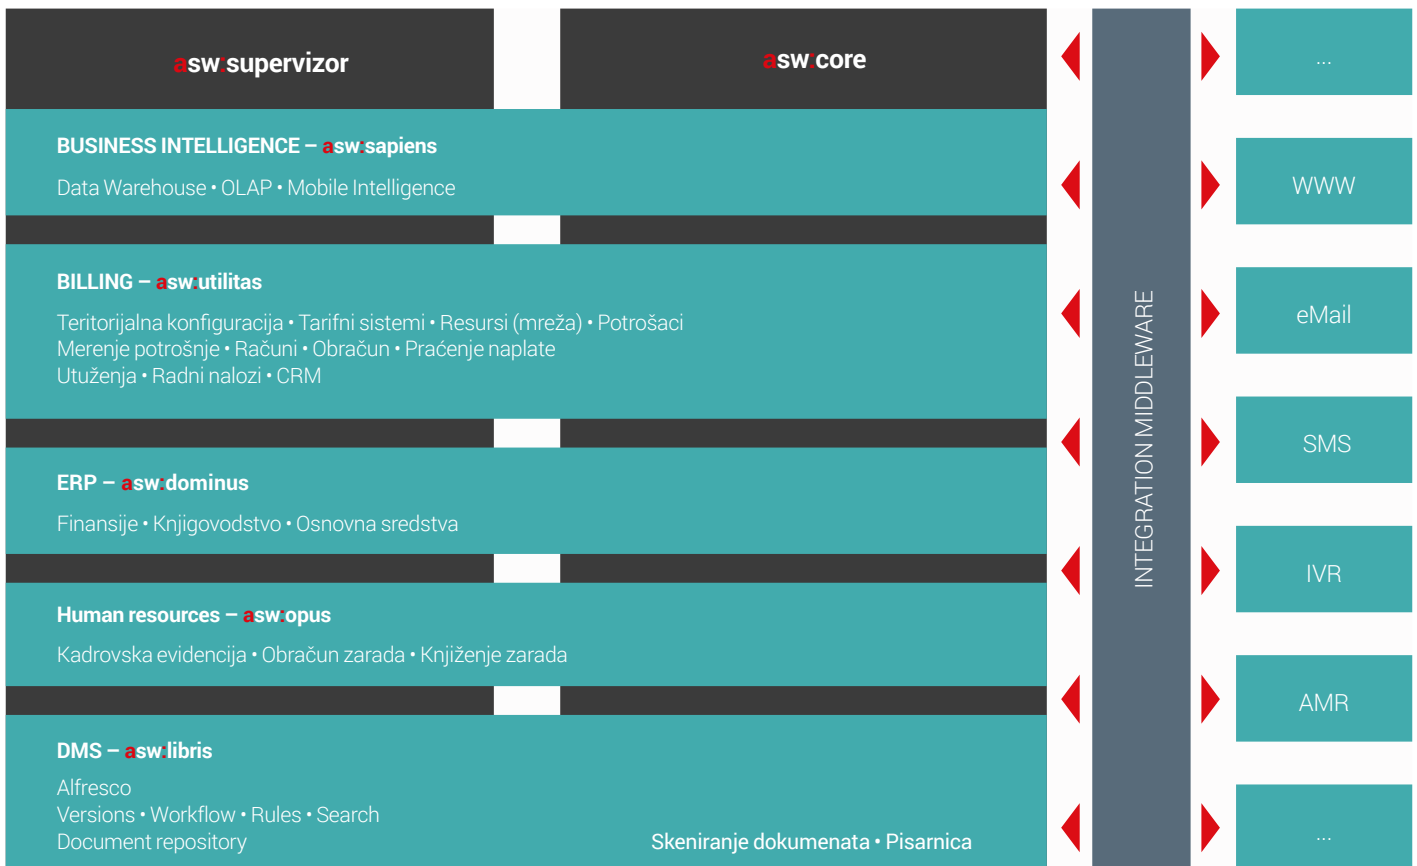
asw:supervizor

asw:core

BUSINESS INTELLIGENCE – asw:sapiens

Data Warehouse • OLAP • Mobile Intelligence

BILLING – asw:utilitas

Teritorijalna konfiguracija • Tarifni sistemi • Resursi (mreža) • Potrošaci
Merenje potrošnje • Računi • Obračun • Praćenje naplate
Utuženja • Radni nalozi • CRM

ERP – asw:dominus

Finansije • Knjigovodstvo • Osnovna sredstva

Human resources – asw:opus

Kadrovska evidencija • Obračun zarada • Knjiženje zarada

DMS – asw:libris

Alfresco
Versions • Workflow • Rules • Search
Document repository

Skeniranje dokumenata • Pisarnica

INTEGRATION MIDDLEWARE

...

WWW

eMail

SMS

IVR

AMR

...